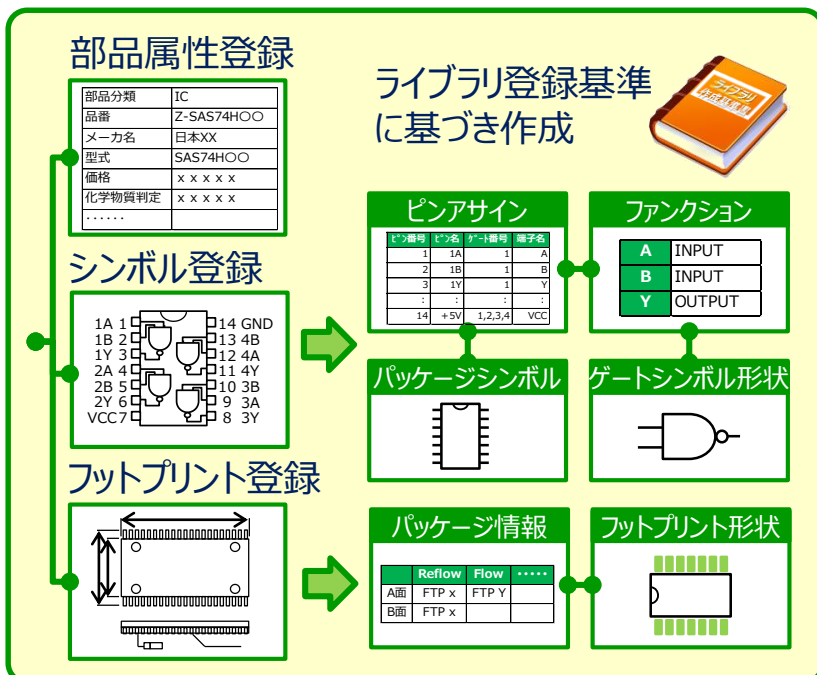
部品属性登録

| 部品分類 | IC |
|---|---|
| 品番 | Z-SAS74H○○ |
| メーカ名 | 日本XX |
| 型式 | SAS74H○○ |
| 価格 | ｘｘｘｘｘ |
| 化学物質判定 | ｘｘｘｘｘ |
| ・・・・・・ | |

ライブラリ登録基準に基づき作成

ライブラリ作成基準書

シンボル登録

1A 1 1B 2 1Y 3 2A 4 2B 5 2Y 6 VCC 7 14 GND 13 4B 12 4A 11 4Y 10 3B 9 3A 8 3Y

フットプリント登録

ピンアサイン

| ピン番号 | ピン名 | ゲート番号 | 端子名 |
|---|---|---|---|
| 1 | 1A | 1 | A |
| 2 | 1B | 1 | B |
| 3 | 1Y | 1 | Y |
| : | : | : | : |
| 14 | +5V | 1,2,3,4 | VCC |

ファンクション

| A | INPUT |
|---|---|
| B | INPUT |
| Y | OUTPUT |

パッケージシンボル

ゲートシンボル形状

パッケージ情報

| | Reflow | Flow | ・・・・・ |
|---|---|---|---|
| A面 | FTP x | FTP Y | |
| B面 | FTP x | | |

フットプリント形状